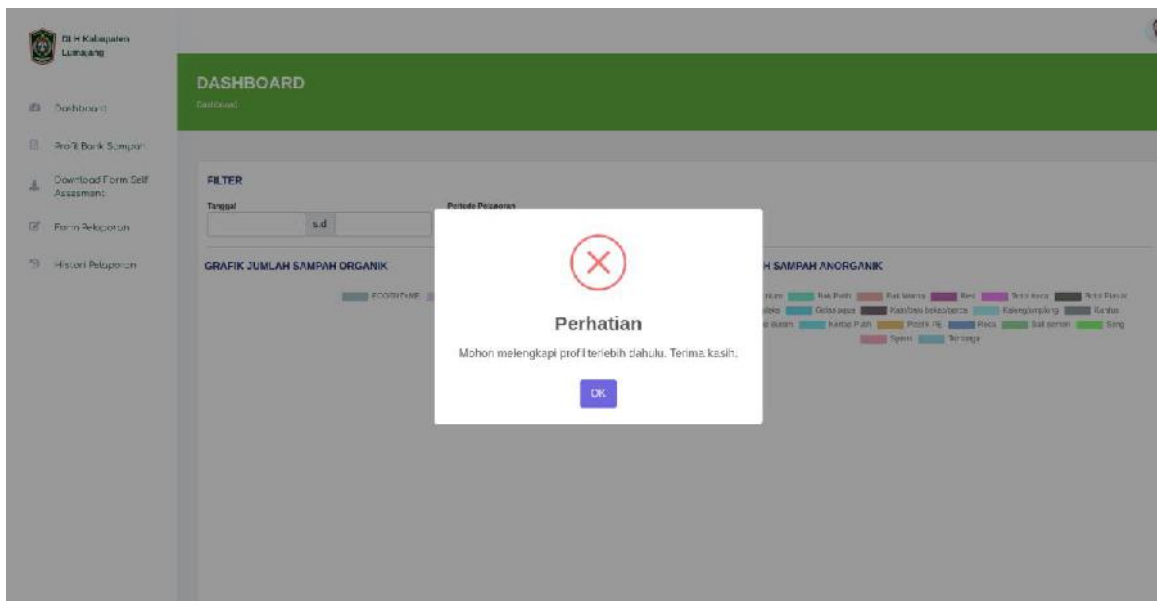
DLH Kabupaten Lumajang

Dashboard

Profil Bank Sampah

Download Form Self Assesment

Form Pelaporan

Histori Pelaporan

DASHBOARD

Dashboard

FILTER

Tanggal

s.d

Periode Pelaporan

GRAFIK JUMLAH SAMPAH ORGANIK

ECOENZYME

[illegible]H SAMPAH ANORGANIK

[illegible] Bak Putih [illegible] Bak Warna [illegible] Besi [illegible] Botol kaca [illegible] Botol Plastik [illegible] Gelas aqua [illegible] Kain/beli bekas/baca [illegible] Kaleng/ompreng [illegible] Kardus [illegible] Kertas Putih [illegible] Plastik PE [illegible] Plaza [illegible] Sak semen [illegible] Seng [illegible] Sperei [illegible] Tembaga

Perhatian

Mohon melengkapi profil terlebih dahulu. Terima kasih.

OK